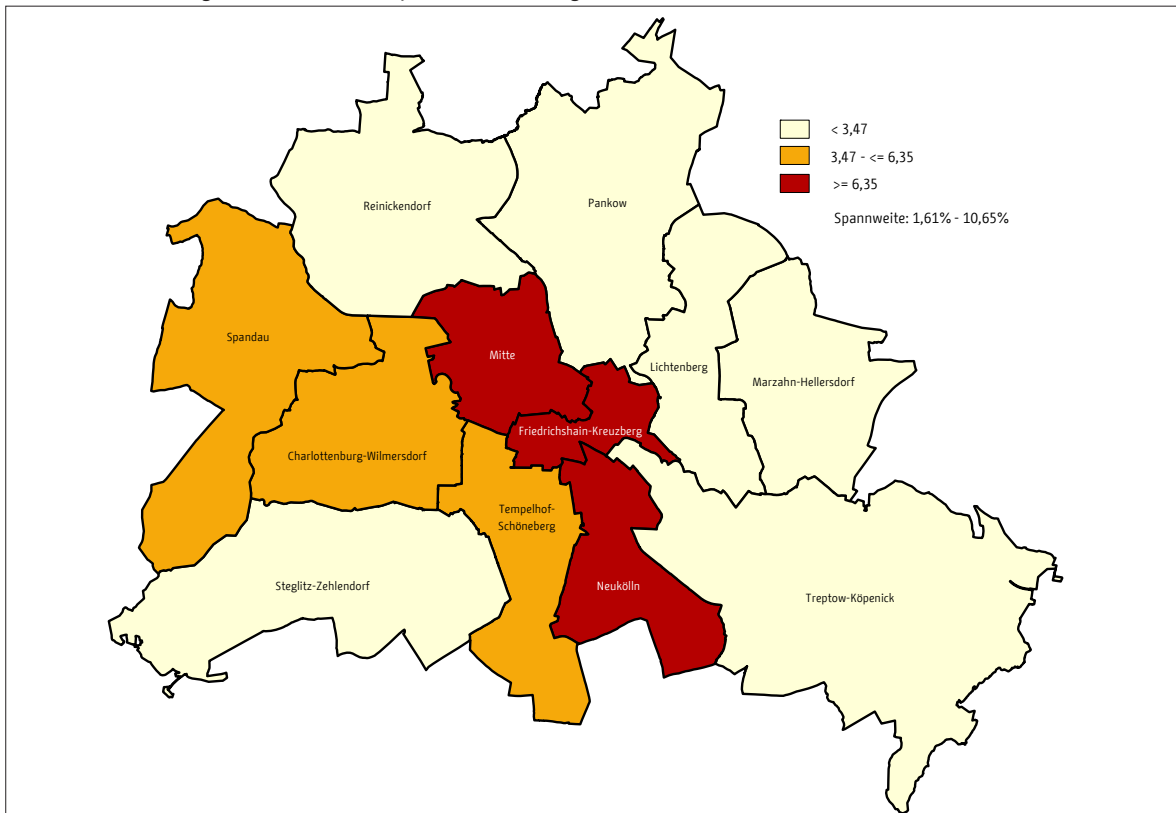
< 3,47
3,47 - <= 6,35
>= 6,35
Spannweite: 1,61% - 10,65%

Reinickendorf
Pankow
Spandau
Mitte
Lichtenberg
Marzahn-Hellersdorf
Friedrichshain-Kreuzberg
Charlottenburg-Wilmersdorf
Tempelhof-Schöneberg
Steglitz-Zehlendorf
Neukölln
Treptow-Köpenick